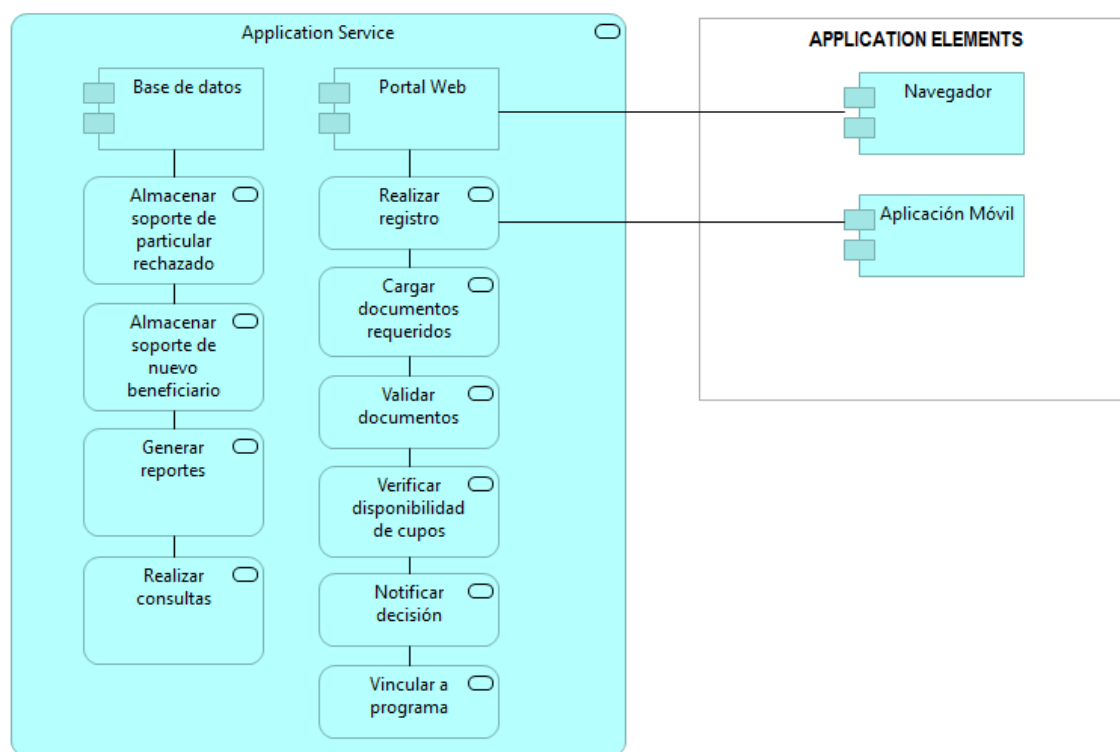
Application Service

Base de datos

Almacenar soporte de particular rechazado

Almacenar soporte de nuevo beneficiario

Generar reportes

Realizar consultas

Portal Web

Realizar registro

Cargar documentos requeridos

Validar documentos

Verificar disponibilidad de cupos

Notificar decisión

Vincular a programa

APPLICATION ELEMENTS

Navegador

Aplicación Móvil